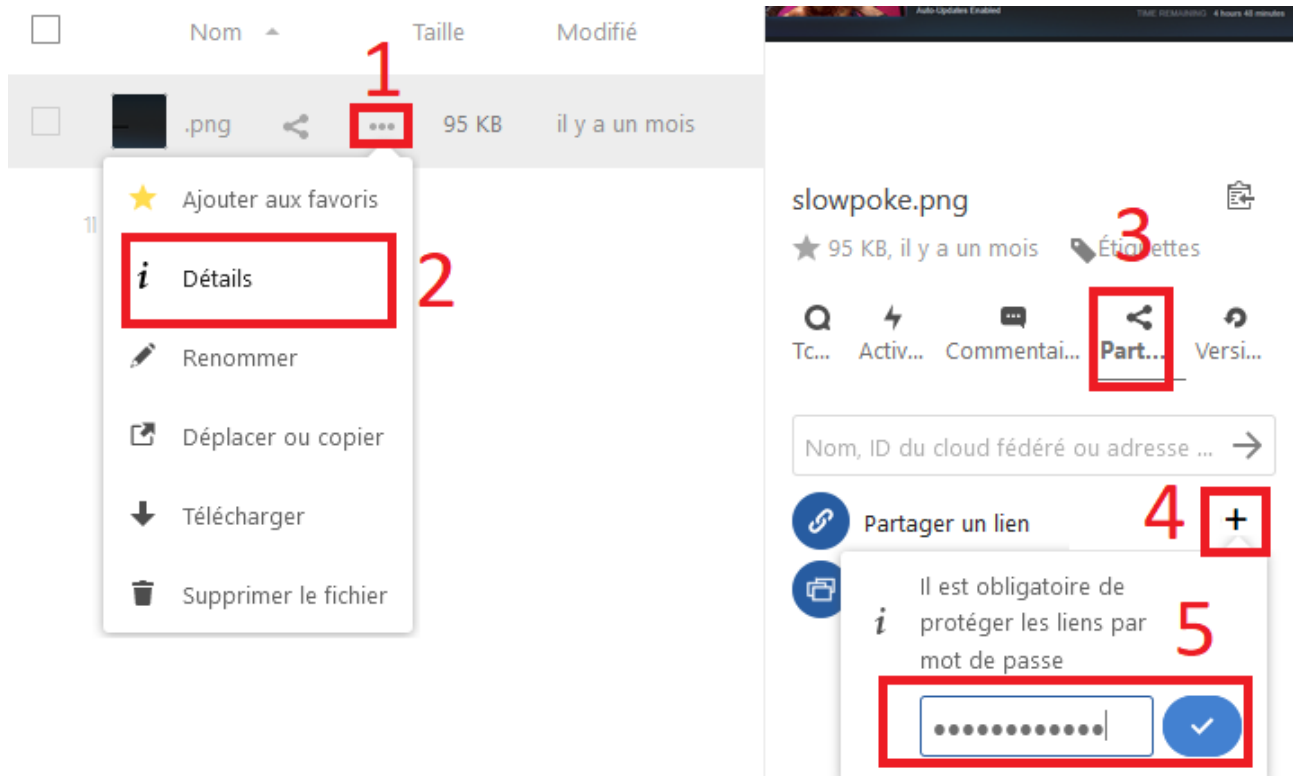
Nom Taille Modifié

1

.png 95 KB il y a un mois

Ajouter aux favoris

Détails

2

Renommer

Déplacer ou copier

Télécharger

Supprimer le fichier

Auto-Updates Enabled TIME REMAINING 4 hours 48 minutes

slowpoke.png

95 KB, il y a un mois Étiquettes

3

Tc... Activ... Commentai... Part... Versi...

Nom, ID du cloud fédéré ou adresse ...

Partager un lien

4

+

Il est obligatoire de protéger les liens par mot de passe

5

•••••••••••••